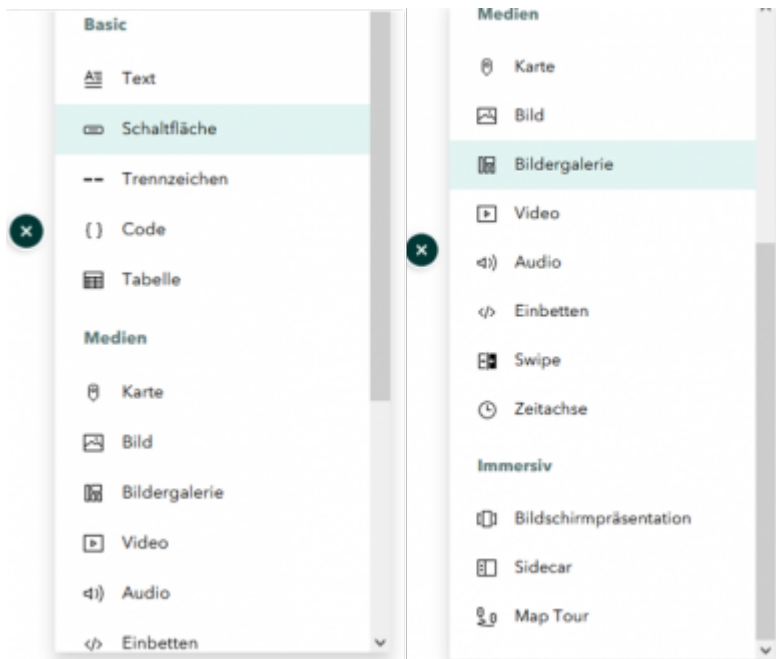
Basic

Text

Schaltfläche

Trennzeichen

Code

Tabelle

Medien

Karte

Bild

Bildergalerie

Video

Audio

Einbetten

Medien

Karte

Bild

Bildergalerie

Video

Audio

Einbetten

Swipe

Zeitachse

Immersiv

Bildschirmpräsentation

Sidecar

Map Tour